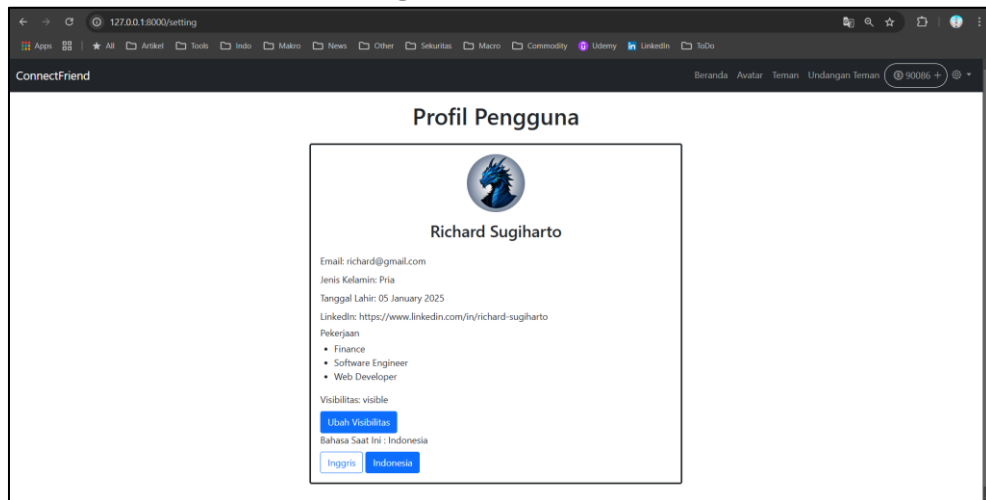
127.0.0.1:8000/setting

Apps | All Artikel Tools Indo Makro News Other Sekuritas Macro Commodity Udemy LinkedIn ToDo

ConnectFriend

Beranda Avatar Teman Undangan Teman 90086 +

Profil Pengguna

Richard Sugiharto

Email: richard@gmail.com

Jenis Kelamin: Pria

Tanggal Lahir: 05 January 2025

LinkedIn: https://www.linkedin.com/in/richard-sugiharto

Pekerjaan

- Finance
- Software Engineer
- Web Developer

Visibilitas: visible

Ubah Visibilitas

Bahasa Saat Ini : Indonesia

Inggris Indonesia